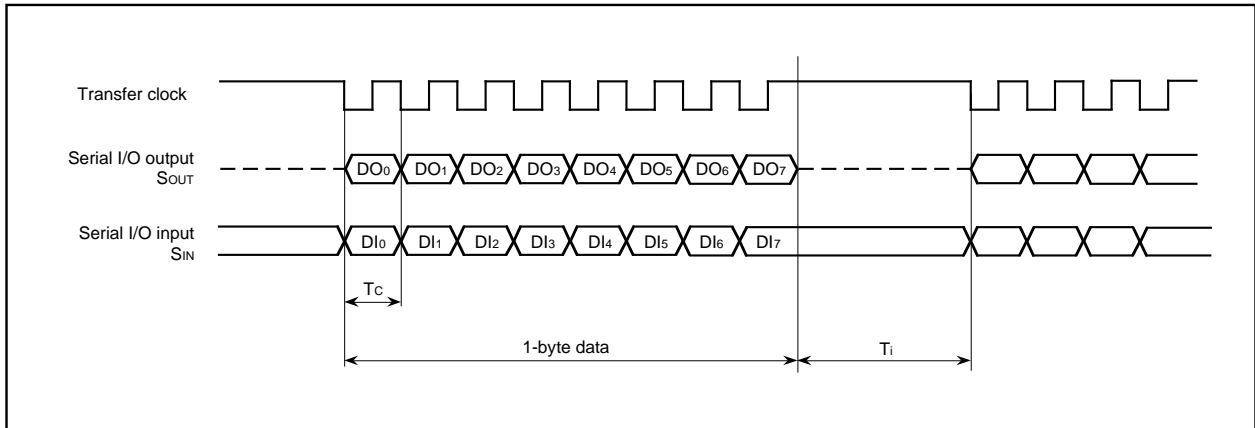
Transfer clock

Serial I/O output
SOUT

$DO_0$ $DO_1$ $DO_2$ $DO_3$ $DO_4$ $DO_5$ $DO_6$ $DO_7$

Serial I/O input
SIN

$DI_0$ $DI_1$ $DI_2$ $DI_3$ $DI_4$ $DI_5$ $DI_6$ $DI_7$

$T_C$

1-byte data

$T_i$